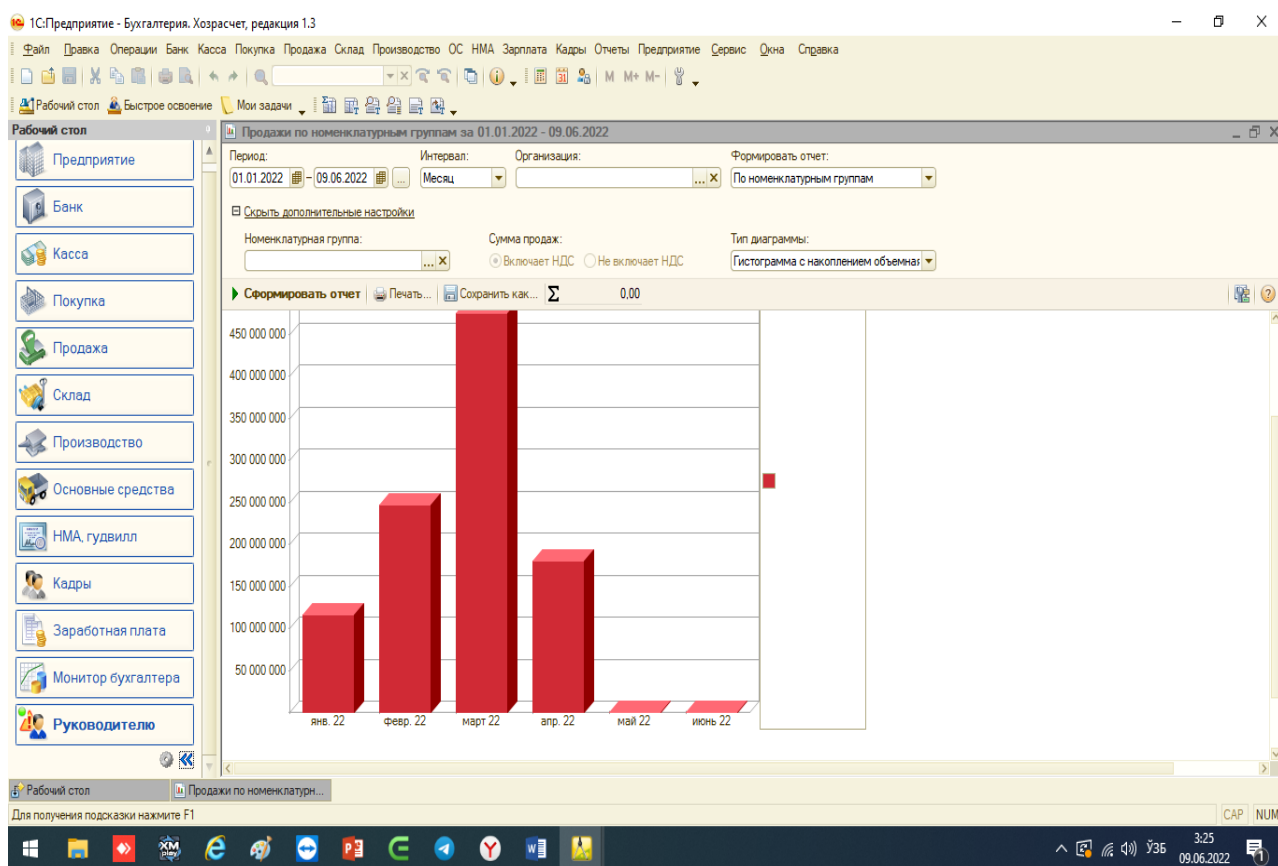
1С:Предприятие - Бухгалтерия. Хозрасчет, редакция 1.3

Файл Правка Операции Банк Касса Покупка Продажа Склад Производство ОС НМА Зарплата Кадры Отчеты Предприятие Сервис Окна Справка

M M+ M-

Рабочий стол Быстрое освоение Мои задачи

Рабочий стол

Предприятие
Банк
Касса
Покупка
Продажа
Склад
Производство
Основные средства
НМА, гудвилл
Кадры
Заработная плата
Монитор бухгалтера
Руководителю

Продажи по номенклатурным группам за 01.01.2022 - 09.06.2022

Период: 01.01.2022 – 09.06.2022
Интервал: Месяц
Организация:
Формировать отчет: По номенклатурным группам

Скрыть дополнительные настройки

Номенклатурная группа:
Сумма продаж: Включает НДС Не включает НДС
Тип диаграммы: Гистограмма с накоплением объемная

Сформировать отчет Печать... Сохранить как... Σ 0,00

450 000 000
400 000 000
350 000 000
300 000 000
250 000 000
200 000 000
150 000 000
100 000 000
50 000 000

янв. 22 февр. 22 март 22 апр. 22 май 22 июнь 22

Рабочий стол Продажи по номенклатурн...

Для получения подсказки нажмите F1

CAP NUM

ЎЗБ 3:25 09.06.2022